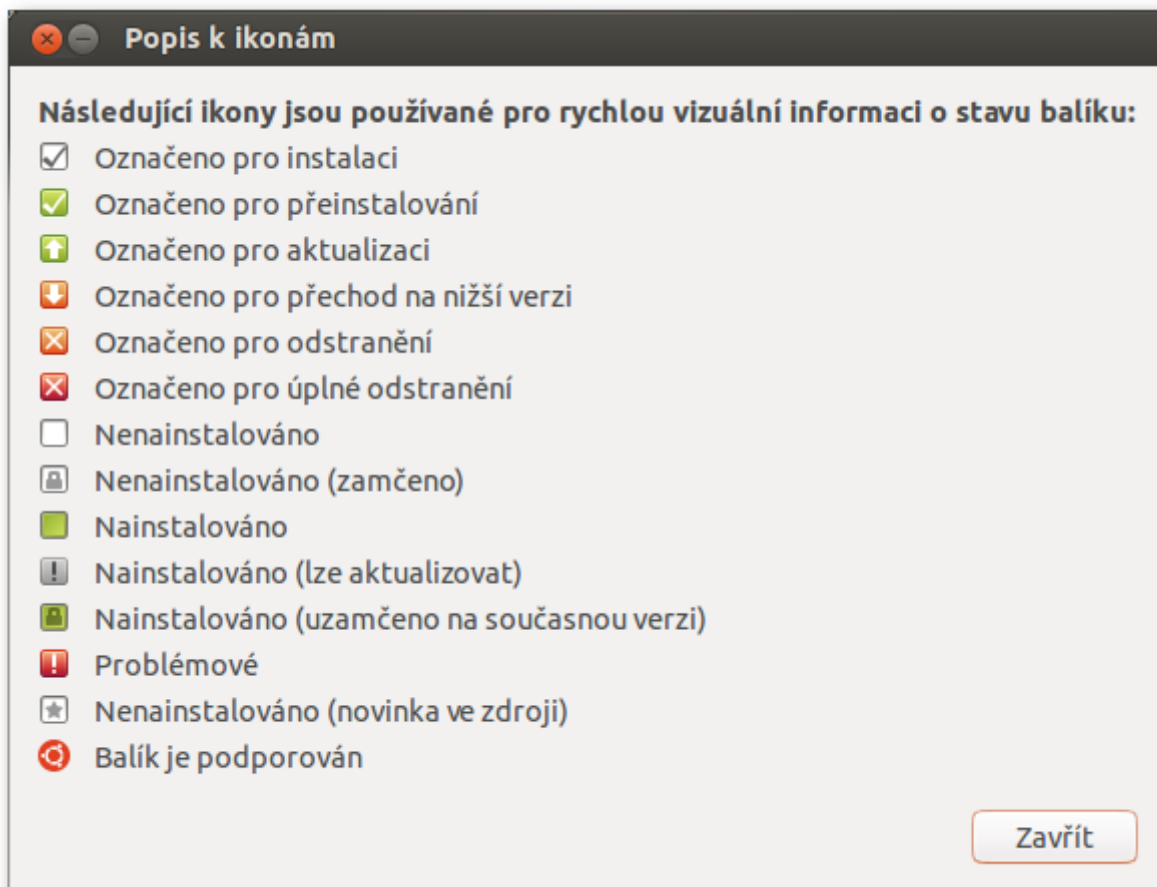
Popis k ikonám

Následující ikony jsou používané pro rychlou vizuální informaci o stavu balíku:

Označeno pro instalaci
Označeno pro přeinstalování
Označeno pro aktualizaci
Označeno pro přechod na nižší verzi
Označeno pro odstranění
Označeno pro úplné odstranění
Nenainstalováno
Nenainstalováno (zamčeno)
Nainstalováno
Nainstalováno (lze aktualizovat)
Nainstalováno (uzamčeno na současnou verzi)
Problémové
Nenainstalováno (novinka ve zdroji)
Balík je podporován

Zavřít